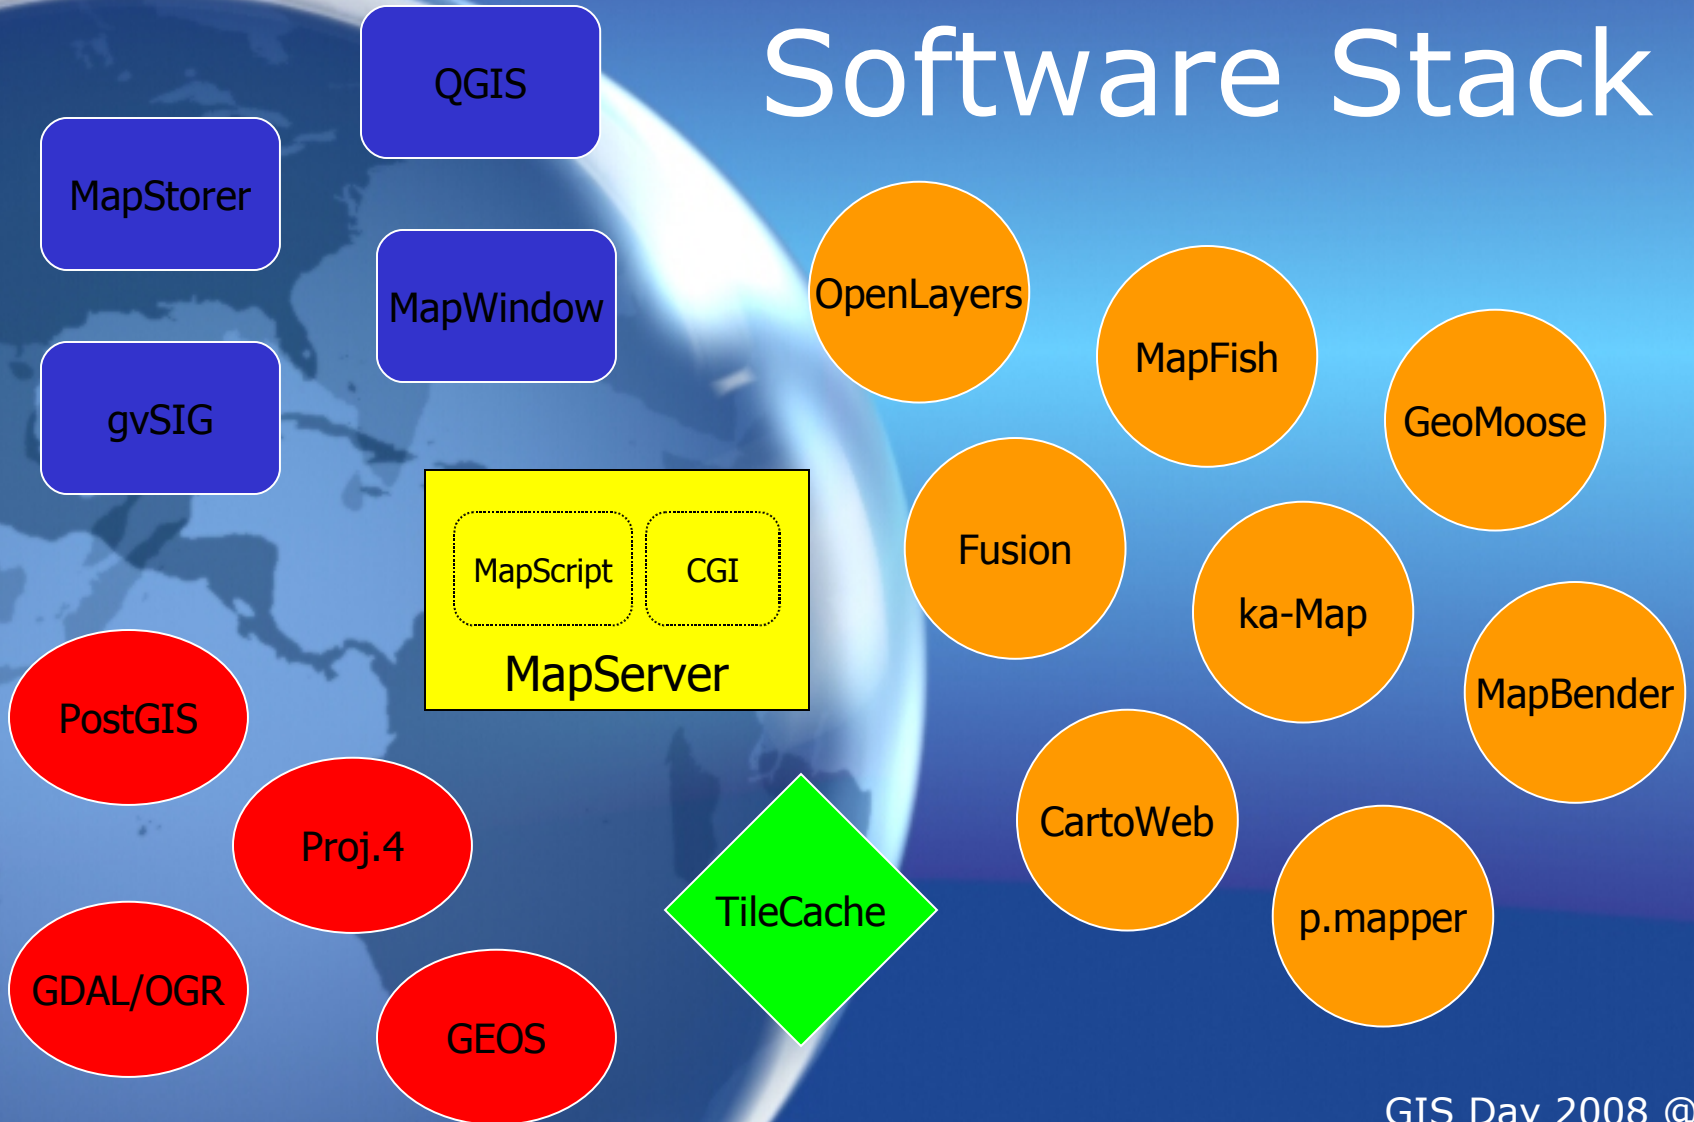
Software Stack

QGIS

MapStorer

MapWindow

gvSIG

MapScript

CGI

MapServer

PostGIS

Proj.4

GDAL/OGR

GEOS

TileCache

OpenLayers

MapFish

GeoMoose

Fusion

ka-Map

MapBender

CartoWeb

p.mapper

GIS Day 2008 @